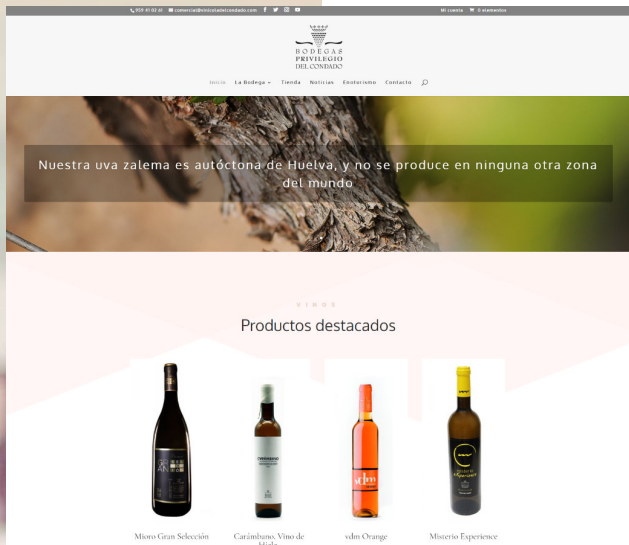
959 41 02 61 comercial@privilegiodelcondado.com Mi cuenta 0 elementos

BODEGAS PRIVILEGIO DEL CONDADO

Inicio La Bodega Tienda Noticias Enoturismo Contacto

Nuestra uva zalema es autóctona de Huelva, y no se produce en ninguna otra zona del mundo

VINOS

Productos destacados

Mioro Gran Selección

Carámbano, Vino de Hielo

vdm Orange

Misterio Experience